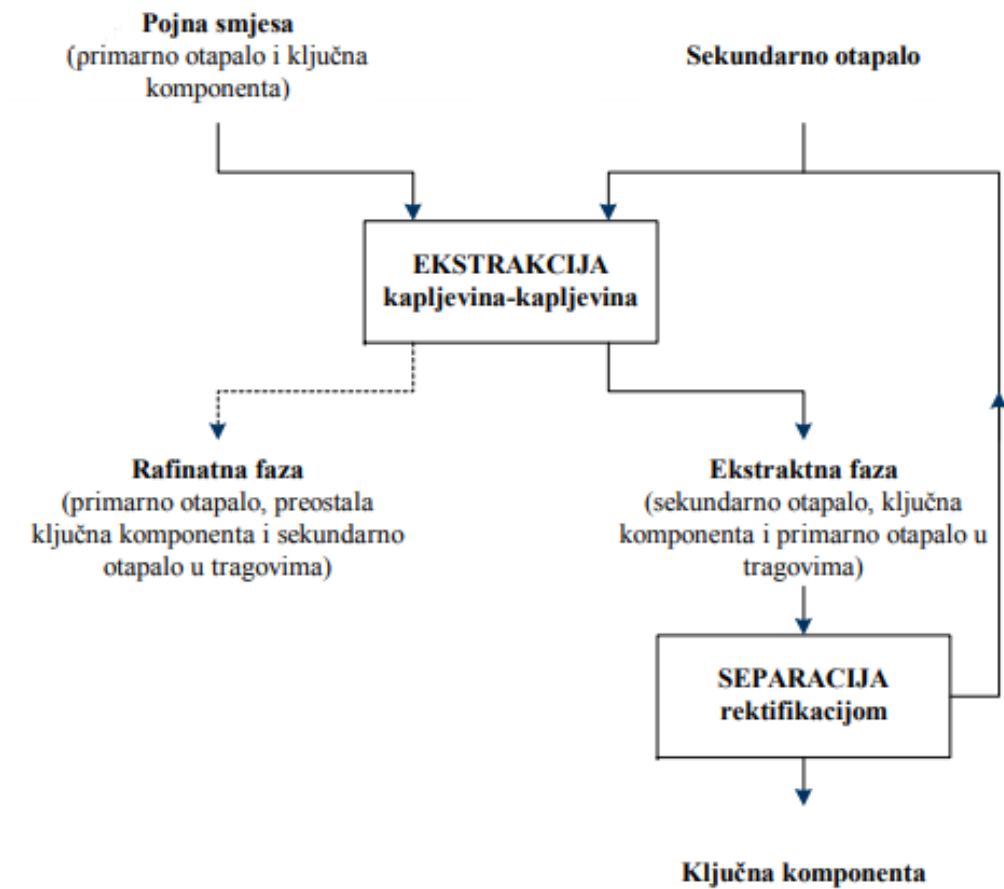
**Pojna smjesa**
(primarno otapalo i ključna komponenta)

**Sekundarno otapalo**

**EKSTRAKCIJA**
**kapljevina-kapljevina**

**Rafinatna faza**
(primarno otapalo, preostala ključna komponenta i sekundarno otapalo u tragovima)

**Ekstraktna faza**
(sekundarno otapalo, ključna komponenta i primarno otapalo u tragovima)

**SEPARACIJA**
**rektifikacijom**

**Ključna komponenta**